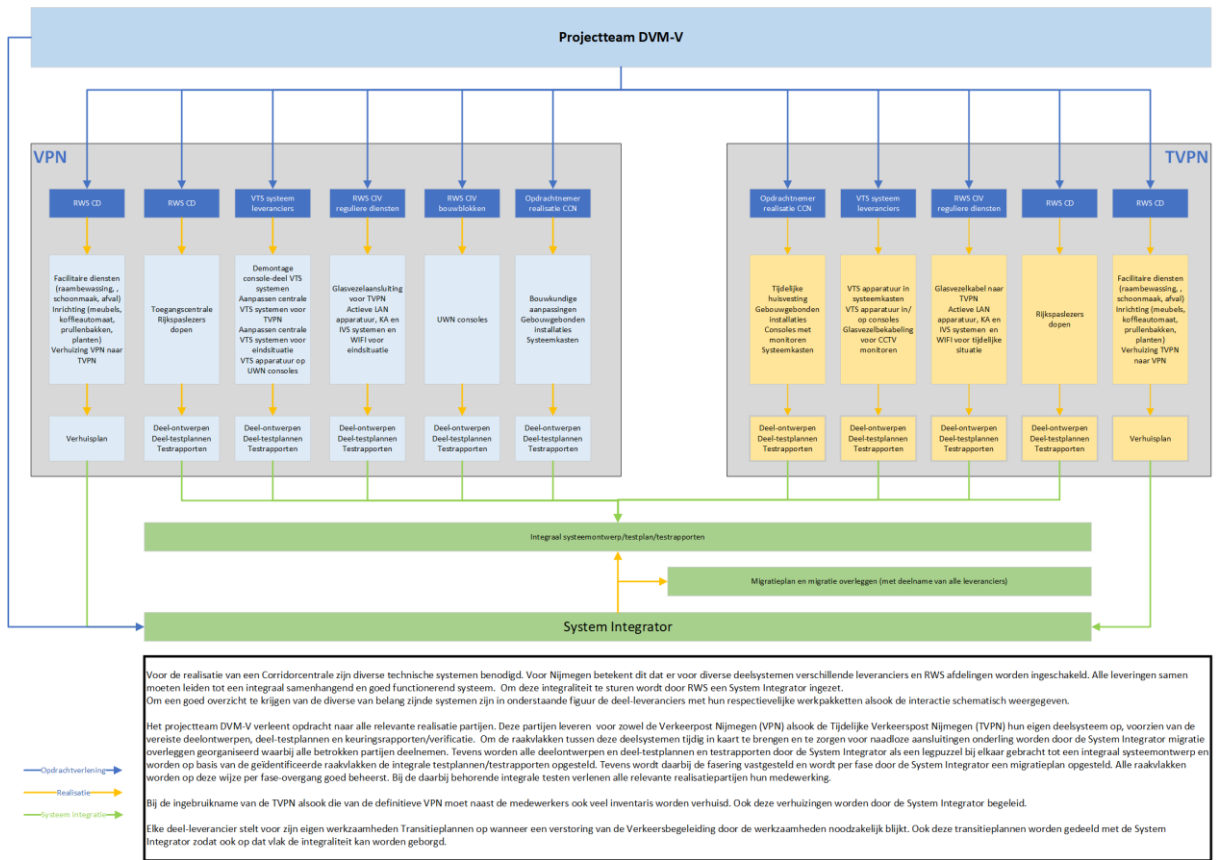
Projectteam DVM-V

VPN

RWS CD

RWS CD

VTS systeem leveranciers

RWS OV reguliere diensten

RWS OV bouwblokken

Opdrachtnemer realisatie CCN

Facilitaire diensten (raambewassing, , schoonmaak, afval) Inrichting (meubels, koffleautomaat, prullenbakken, planten) Verhuizing VPN naar TVPN

Toegangscentrale Rijkspaslezers dopen

Demontage console-deel VTS systemen Aanpassen centrale VTS systemen voor TVPN Aanpassen centrale VTS systemen voor eindsituatie VTS apparatuur op UWN consoles

Glasvezelaansluiting voor TVPN Actieve LAN apparatuur, KA en IVS systemen en WIFI voor eindsituatie

UWN consoles

Bouwkundige aanpassingen Gebouwgebonden installaties Systeemkasten

Verhuisplan

Deel-ontwerpen Deel-testplannen Testrapporten

Deel-ontwerpen Deel-testplannen Testrapporten

Deel-ontwerpen Deel-testplannen Testrapporten

Deel-ontwerpen Deel-testplannen Testrapporten

Deel-ontwerpen Deel-testplannen Testrapporten

TVPN

Opdrachtnemer realisatie CCN

VTS systeem leveranciers

RWS OV reguliere diensten

RWS CD

RWS CD

Tijdelijke huisvesting Gebouwgebonden installaties Consoles met monitoren Systeemkasten

VTS apparatuur in systeemkasten VTS apparatuur in/ op consoles Glasvezelbekabeling voor CCTV monitoren

Glasvezelkabel naar TVPN Actieve LAN apparatuur, KA en IVS systemen en WIFI voor tijdelijke situatie

Rijkspaslezers dopen

Facilitaire diensten (raambewassing, , schoonmaak, afval) Inrichting (meubels, koffleautomaat, prullenbakken, planten) Verhuizing TVPN naar VPN

Deel-ontwerpen Deel-testplannen Testrapporten

Deel-ontwerpen Deel-testplannen Testrapporten

Deel-ontwerpen Deel-testplannen Testrapporten

Deel-ontwerpen Deel-testplannen Testrapporten

Verhuisplan

Integraal systeemontwerp/testplan/testrapporten

Migratieplan en migratie overleggen (met deelname van alle leveranciers)

System Integrator

Opdrachtverlening

Realisatie

Systeem integratie

Voor de realisatie van een Corridorcentrale zijn diverse technische systemen benodigd. Voor Nijmegen betekent dit dat er voor diverse deelsystemen verschillende leveranciers en RWS afdelingen worden ingeschakeld. Alle leveringen samen moeten leiden tot een integraal samenhangend en goed functionerend systeem. Om deze integraliteit te sturen wordt door RWS een System Integrator ingezet.
Om een goed overzicht te krijgen van de diverse van belang zijnde systemen zijn in onderstaande figuur de deel-leveranciers met hun respectievelijke werkpakketten alsook de interactie schematisch weergegeven.

Het projectteam DVM-V verleent opdracht naar alle relevante realisatie partijen. Deze partijen leveren voor zowel de Verkeerpost Nijmegen (VPN) alsook de Tijdelijke Verkeerspost Nijmegen (TVPN) hun eigen deelsysteem op, voorzien van de vereiste deelontwerpen, deel-testplannen en keuringsrapporten/verificatie. Om de raakvlakken tussen deze deelsystemen tijdig in kaart te brengen en te zorgen voor naadloze aansluitingen onderling worden door de System Integrator migratie overleggen georganiseerd waarbij alle betrokken partijen deelnemen. Tevens worden alle deelontwerpen en deel-testplannen en testrapporten door de System Integrator als een legpuzzel bij elkaar gebracht tot een integraal systeemontwerp en worden op basis van de geïdentificeerde raakvlakken de integrale testplannen/testrapporten opgesteld. Tevens wordt daarbij de fasering vastgesteld en wordt per fase door de System Integrator een migratieplan opgesteld. Alle raakvlakken worden op deze wijze per fase-overgang goed beheerst. Bij de daarbij behorende integrale testen verlenen alle relevante realisatiepartijen hun medewerking.

Bij de ingebruikname van de TVPN alsook die van de definitieve VPN moet naast de medewerkers ook veel inventaris worden verhuisd. Ook deze verhuizingen worden door de System Integrator begeleid.

Elke deel-leverancier stelt voor zijn eigen werkzaamheden Transitieplannen op wanneer een verstoring van de Verkeersbegeleiding door de werkzaamheden noodzakelijk blijkt. Ook deze transitieplannen worden gedeeld met de System Integrator zodat ook op dat vlak de integraliteit kan worden geborgd.